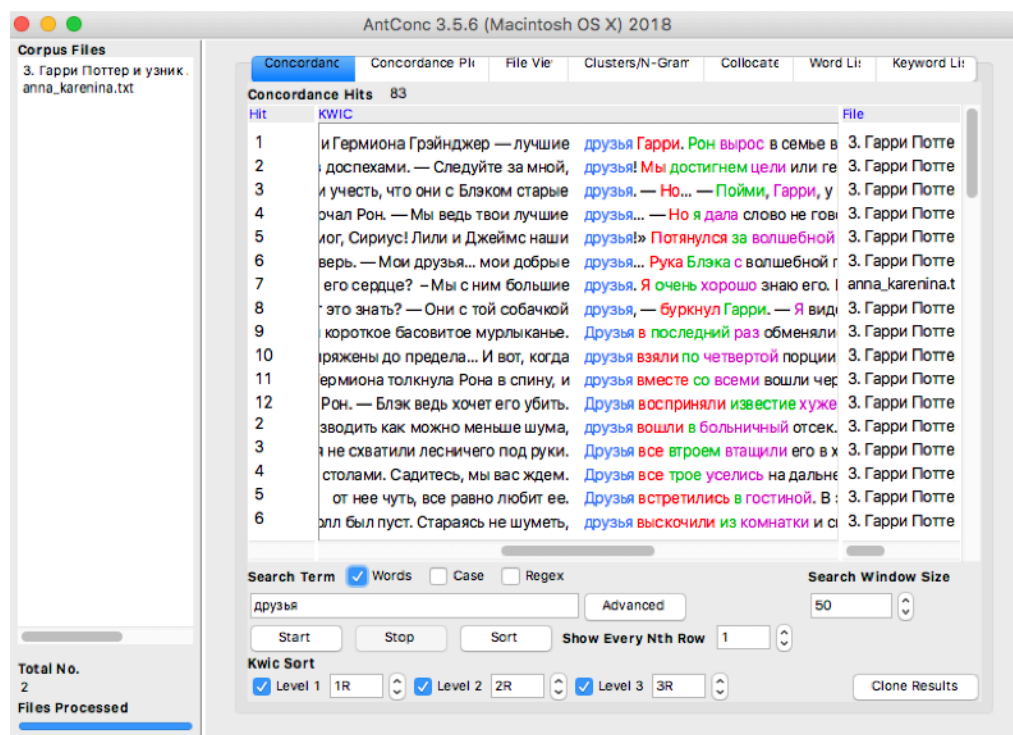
AntConc 3.5.6 (Macintosh OS X) 2018

Corpus Files
3. Гарри Поттер и узник
anna_karenina.txt

Total No.
2
Files Processed

Concordanc | Concordance Pl | File Vie | Clusters/N-Gram | Collocate | Word Lis | Keyword Lis

Concordance Hits 83

| Hit | KWIC | File |
|---|---|---|
| 1 | и Гермиона Грэйнджер — лучшие друзья Гарри. Рон вырос в семье в | 3. Гарри Потте |
| 2 | доспехами. — Следуйте за мной, друзья! Мы достигнем цели или ге | 3. Гарри Потте |
| 3 | и учесть, что они с Блэком старые друзья. — Но... — Пойми, Гарри, у | 3. Гарри Потте |
| 4 | очал Рон. — Мы ведь твои лучшие друзья... — Но я дала слово не гово | 3. Гарри Потте |
| 5 | иог, Сириус! Лили и Джеймс наши друзья!» Потянулся за волшебной | 3. Гарри Потте |
| 6 | верь. — Мои друзья... мои добрые друзья... Рука Блэка с волшебной | 3. Гарри Потте |
| 7 | его сердце? – Мы с ним большие друзья. Я очень хорошо знаю его. | anna_karenina.t |
| 8 | это знать? — Они с той собачкой друзья, — буркнул Гарри. — Я виде | 3. Гарри Потте |
| 9 | короткое басовитое мурлыканье. Друзья в последний раз обменяли | 3. Гарри Потте |
| 10 | ряжены до предела... И вот, когда друзья взяли по четвертой порции | 3. Гарри Потте |
| 11 | ермиона толкнула Рона в спину, и друзья вместе со всеми вошли чер | 3. Гарри Потте |
| 12 | Рон. — Блэк ведь хочет его убить. Друзья восприняли известие хуже | 3. Гарри Потте |
| 2 | зводить как можно меньше шума, друзья вошли в больничный отсек. | 3. Гарри Потте |
| 3 | я не схватили лесничего под руки. Друзья все втроем втащили его в х | 3. Гарри Потте |
| 4 | столами. Садитесь, мы вас ждем. Друзья все трое уселись на дальне | 3. Гарри Потте |
| 5 | от нее чуть, все равно любит ее. Друзья встретились в гостиной. В | 3. Гарри Потте |
| 6 | олл был пуст. Стараясь не шуметь, друзья выскочили из комнатки и с | 3. Гарри Потте |

Search Term ☑ Words ☐ Case ☐ Regex
друзья
Advanced
Search Window Size
50
Start Stop Sort Show Every Nth Row 1
Kwic Sort
☑ Level 1 1R ☑ Level 2 2R ☑ Level 3 3R
Clone Results